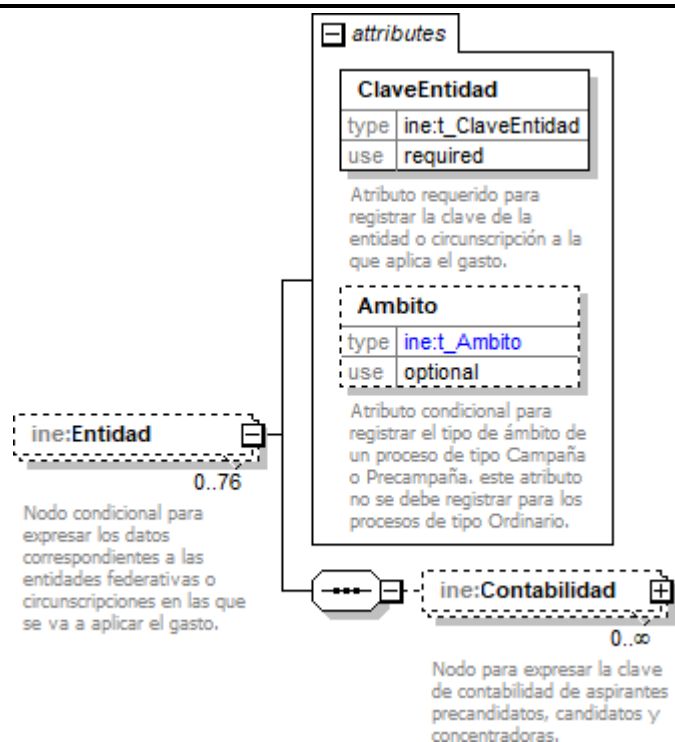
attributes

ClaveEntidad

| type | ine:t_ClaveEntidad |
|---|---|
| use | required |

Atributo requerido para registrar la clave de la entidad o circunscripción a la que aplica el gasto.

Ambito

| type | ine:t_Ambito |
|---|---|
| use | optional |

Atributo condicional para registrar el tipo de ámbito de un proceso de tipo Campaña o Precampaña. este atributo no se debe registrar para los procesos de tipo Ordinario.

ine:Entidad

0..76

Nodo condicional para expresar los datos correspondientes a las entidades federativas o circunscripciones en las que se va a aplicar el gasto.

ine:Contabilidad

0..∞

Nodo para expresar la clave de contabilidad de aspirantes precandidatos, candidatos y concentradoras.